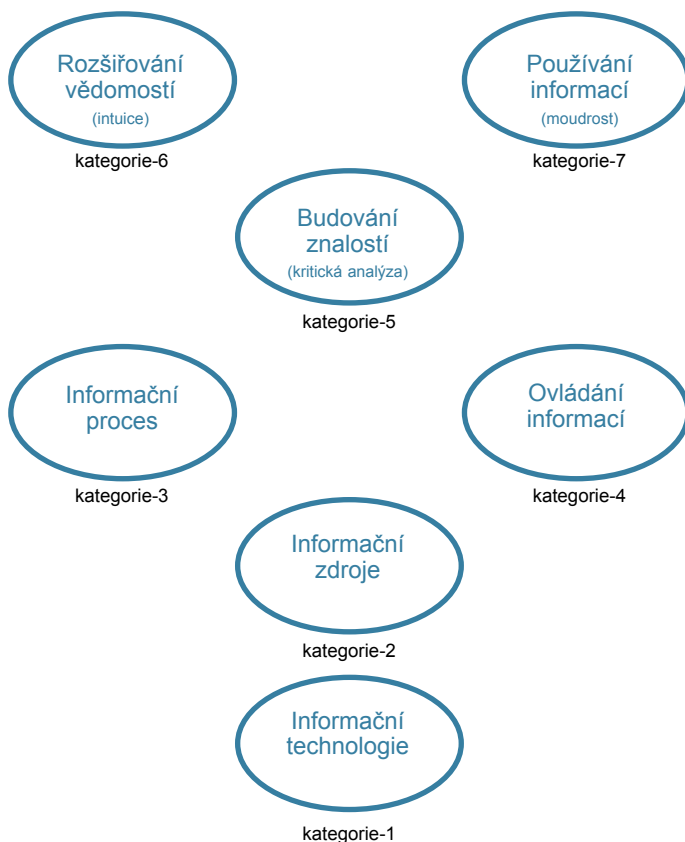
Rozšiřování vědomostí
(intuice)
kategorie-6

Používání informací
(moudrost)
kategorie-7

Budování znalostí
(kritická analýza)
kategorie-5

Informační proces
kategorie-3

Ovládání informací
kategorie-4

Informační zdroje
kategorie-2

Informační technologie
kategorie-1